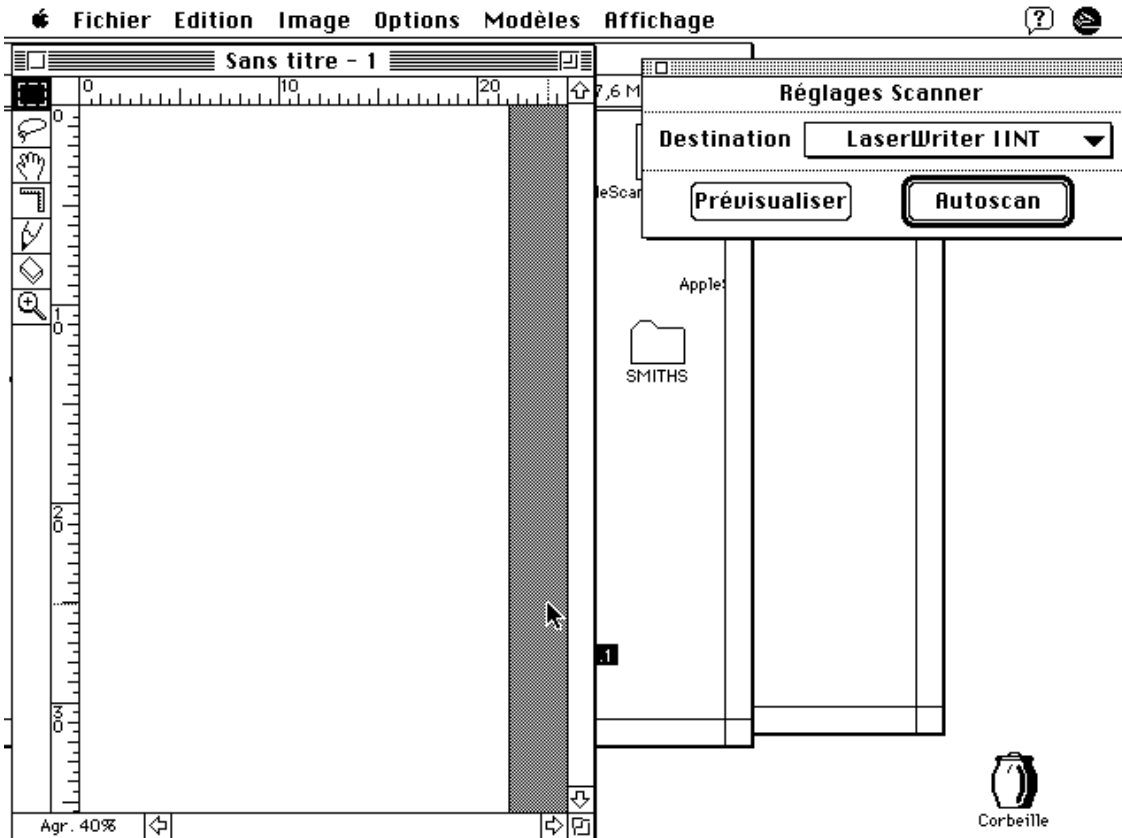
Fichier Edition Image Options Modèles Affichage

Sans titre - 1

0 10 20

0

10

20

30

Agr. 40%

7,6 M

leScan

Apple

SMITHS

1

Réglages Scanner

Destination LaserWriter IINT

Prévisualiser

Autoscan

Corbeille